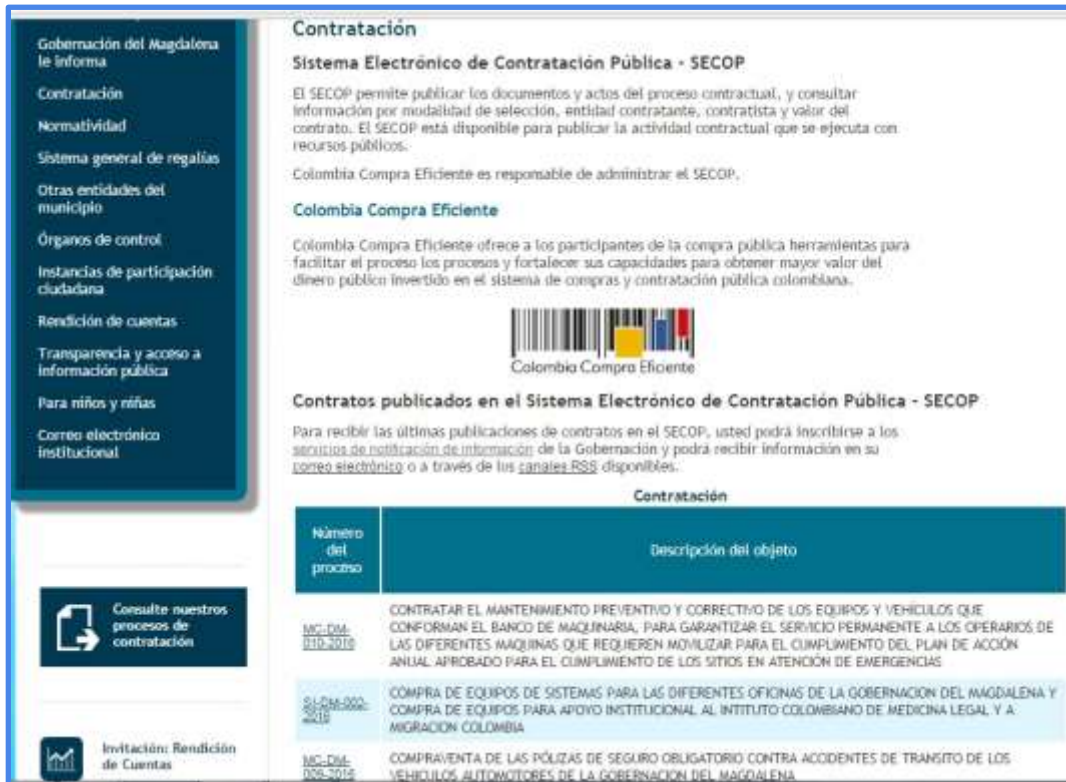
Gobernación del Magdalena le informa

Contratación

Normatividad

Sistema general de regalías

Otras entidades del municipio

Órganos de control

Instancias de participación ciudadana

Rendición de cuentas

Transparencia y acceso a información pública

Para niños y niñas

Correo electrónico institucional

Consulte nuestros procesos de contratación

Invitación: Rendición de Cuentas

Contratación

Sistema Electrónico de Contratación Pública - SECOP

El SECOP permite publicar los documentos y actos del proceso contractual, y consultar información por modalidad de selección, entidad contratante, contratista y valor del contrato. El SECOP está disponible para publicar la actividad contractual que se ejecuta con recursos públicos.

Colombia Compra Eficiente es responsable de administrar el SECOP.

Colombia Compra Eficiente

Colombia Compra Eficiente ofrece a los participantes de la compra pública herramientas para facilitar el proceso los procesos y fortalecer sus capacidades para obtener mayor valor del dinero público invertido en el sistema de compras y contratación pública colombiana.

Colombia Compra Eficiente

Contratos publicados en el Sistema Electrónico de Contratación Pública - SECOP

Para recibir las últimas publicaciones de contratos en el SECOP, usted podrá inscribirse a los servicios de notificación de información de la Gobernación y podrá recibir información en su correo electrónico o a través de los canales RSS disponibles.

Contratación

| Número del proceso | Descripción del objeto |
|---|---|
| MC-DM-010-2016 | CONTRATAR EL MANTENIMIENTO PREVENTIVO Y CORRECTIVO DE LOS EQUIPOS Y VEHÍCULOS QUE CONFORMAN EL BANCO DE MAQUINARIA, PARA GARANTIZAR EL SERVICIO PERMANENTE A LOS OPERARIOS DE LAS DIFERENTES MAQUINAS QUE REQUIEREN MOVILIZAR PARA EL CUMPLIMIENTO DEL PLAN DE ACCIÓN ANUAL APROBADO PARA EL CUMPLIMIENTO DE LOS SITIOS EN ATENCIÓN DE EMERGENCIAS |
| SI-DM-002-2016 | COMPRA DE EQUIPOS DE SISTEMAS PARA LAS DIFERENTES OFICINAS DE LA GOBERNACION DEL MAGDALENA Y COMPRA DE EQUIPOS PARA APOYO INSTITUCIONAL AL INTITUTO COLOMBIANO DE MEDICINA LEGAL Y A MIGRACION COLOMBIA |
| MC-DM-009-2016 | COMPRAVENTA DE LAS PÓLIZAS DE SEGURO OBLIGATORIO CONTRA ACCIDENTES DE TRANSITO DE LOS VEHICULOS AUTOMOTORES DE LA GOBERNACION DEL MAGDALENA |